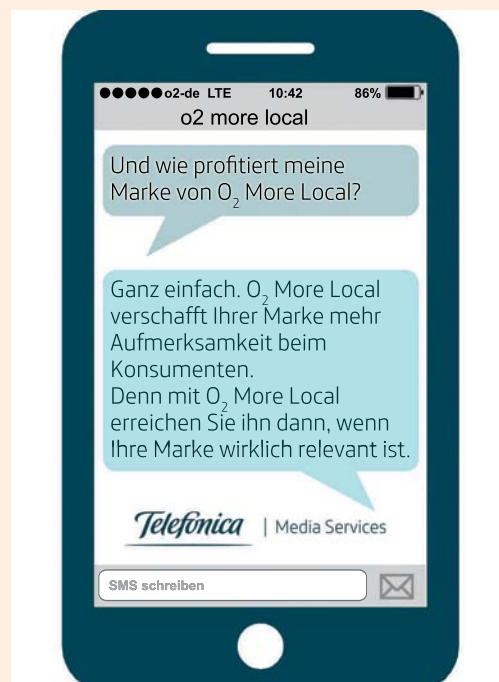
●●●●●o2-de LTE 10:42 86%
o2 more local

Und wie profitiert meine Marke von $O_2$ More Local?

Ganz einfach. $O_2$ More Local verschafft Ihrer Marke mehr Aufmerksamkeit beim Konsumenten.
Denn mit $O_2$ More Local erreichen Sie ihn dann, wenn Ihre Marke wirklich relevant ist.

Telefonica | Media Services

SMS schreiben